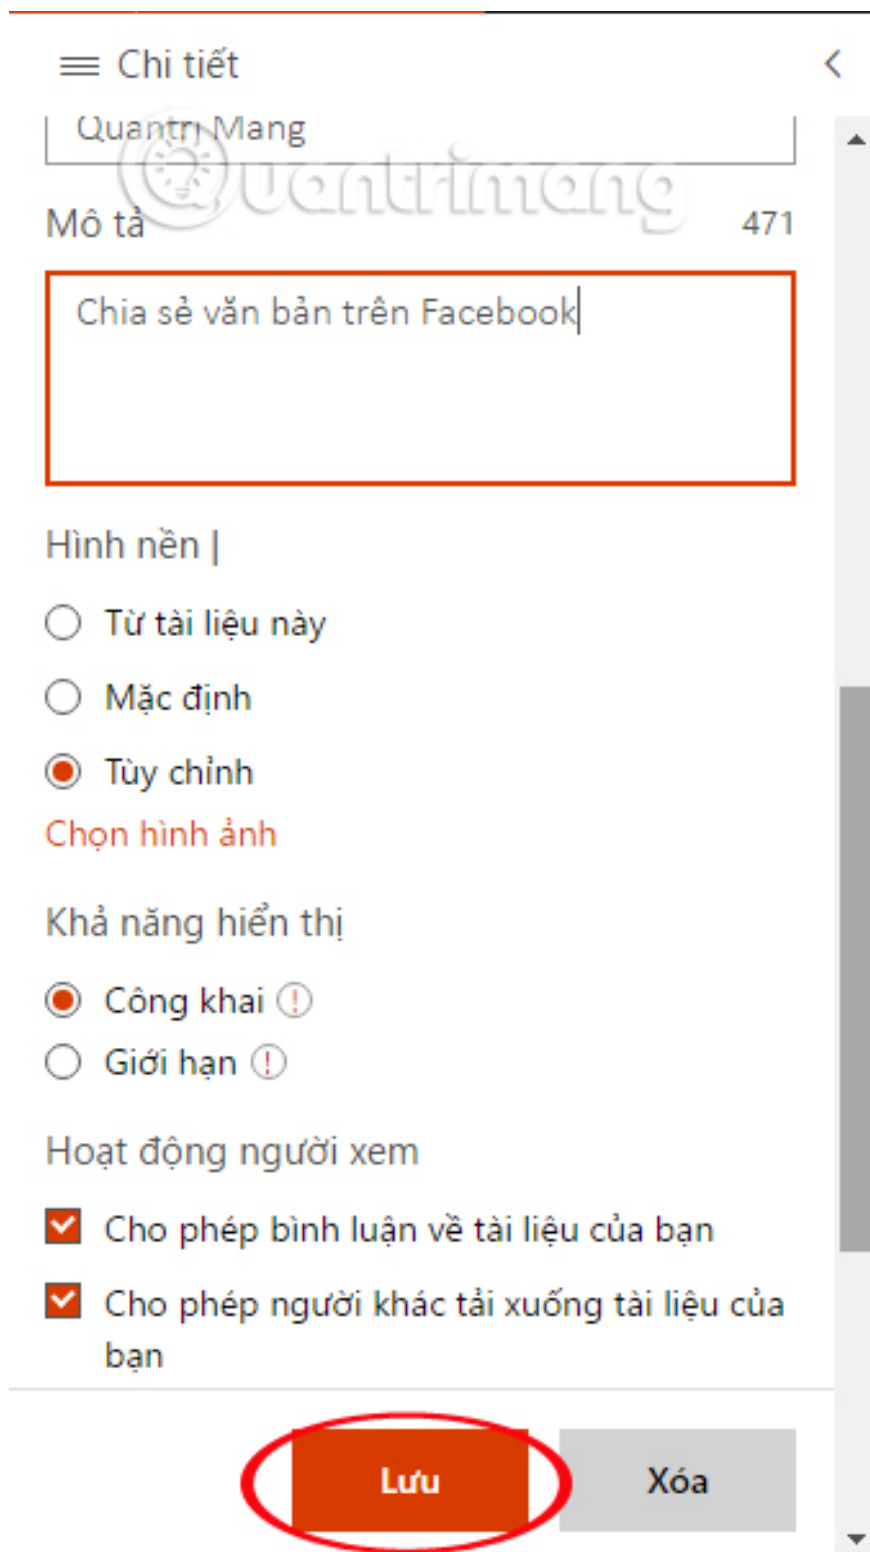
Chi tiết

QuantriMang

Mô tả 471

Chia sẻ văn bản trên Facebook

Hình nền |

Từ tài liệu này

Mặc định

Tùy chỉnh

Chọn hình ảnh

Khả năng hiển thị

Công khai

Giới hạn

Hoạt động người xem

Cho phép bình luận về tài liệu của bạn

Cho phép người khác tải xuống tài liệu của bạn

Lưu

Xóa

Quantrimang